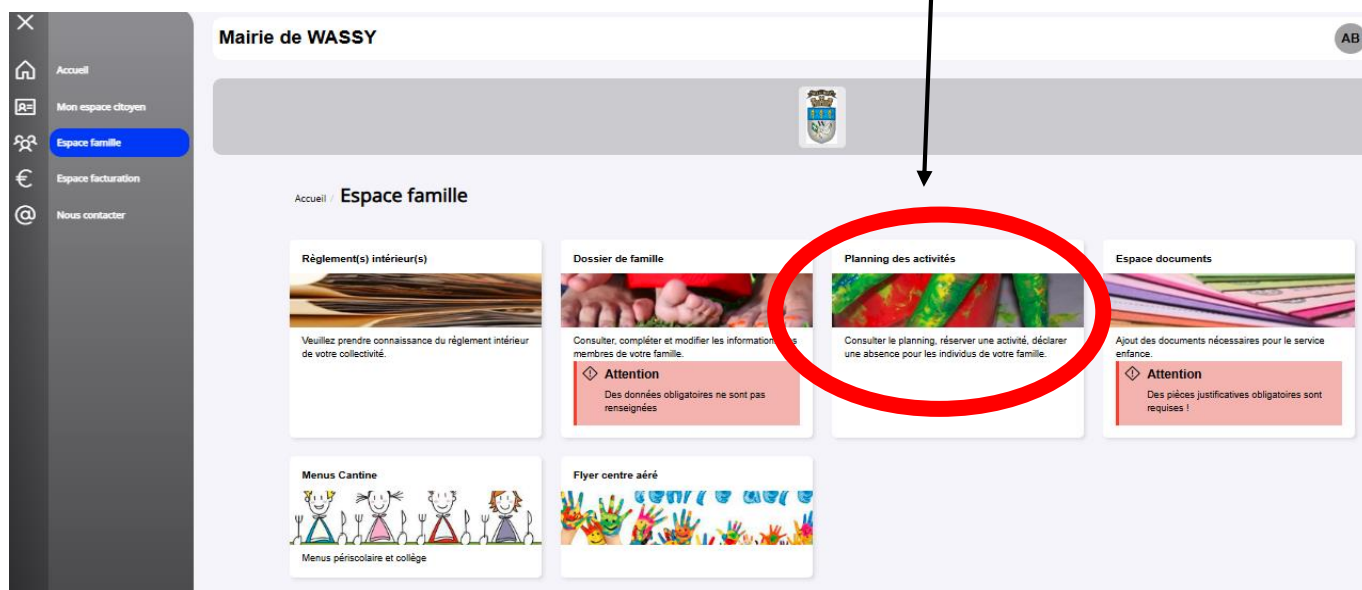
Accueil
Mon espace citoyen
Espace famille
Espace facturation
Nous contacter

Mairie de WASSY

AB

Accueil / Espace famille

Règlement(s) intérieur(s)
Veuillez prendre connaissance du règlement intérieur de votre collectivité.

Dossier de famille
Consulter, compléter et modifier les informations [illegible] membres de votre famille.
Attention
Des données obligatoires ne sont pas renseignées

Planning des activités
Consulter le planning, réserver une activité, déclarer une absence pour les individus de votre famille.

Espace documents
Ajout des documents nécessaires pour le service enfance.
Attention
Des pièces justificatives obligatoires sont requises !

Menus Cantine
Menus périscolaire et collège

Flyer centre aéré